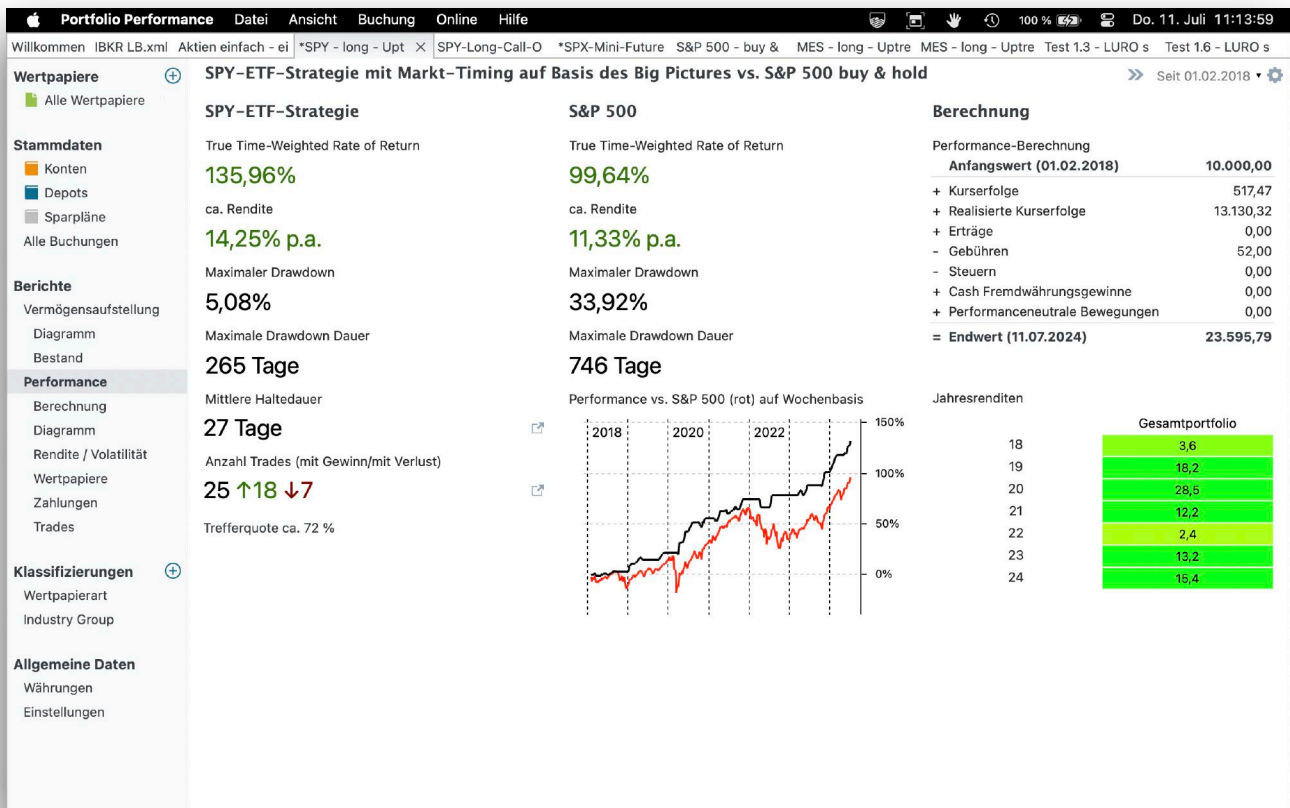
Portfolio Performance Datei Ansicht Buchung Online Hilfe 100 % Do. 11. Juli 11:13:59

Willkommen IBKR LB.xml Aktien einfach - ei *SPY - long - Upt SPY-Long-Call-O *SPX-Mini-Future S&P 500 - buy & MES - long - Uptre MES - long - Uptre Test 1.3 - LURO s Test 1.6 - LURO s

Wertpapiere
Alle Wertpapiere

Stammdaten
Konten
Depots
Sparpläne
Alle Buchungen

Berichte
Vermögensaufstellung
Diagramm
Bestand
Performance
Berechnung
Diagramm
Rendite / Volatilität
Wertpapiere
Zahlungen
Trades

Klassifizierungen
Wertpapierart
Industry Group

Allgemeine Daten
Währungen
Einstellungen

SPY-ETF-Strategie mit Markt-Timing auf Basis des Big Pictures vs. S&P 500 buy & hold

Seit 01.02.2018

SPY-ETF-Strategie
True Time-Weighted Rate of Return
135,96%
ca. Rendite
14,25% p.a.
Maximaler Drawdown
5,08%
Maximale Drawdown Dauer
265 Tage
Mittlere Haltedauer
27 Tage
Anzahl Trades (mit Gewinn/mit Verlust)
25 ↑18 ↓7
Trefferquote ca. 72 %

S&P 500
True Time-Weighted Rate of Return
99,64%
ca. Rendite
11,33% p.a.
Maximaler Drawdown
33,92%
Maximale Drawdown Dauer
746 Tage
Performance vs. S&P 500 (rot) auf Wochenbasis
2018 2020 2022
150%
100%
50%
0%

Berechnung
Performance-Berechnung
| | |
|---|---|
| Anfangswert (01.02.2018) | 10.000,00 |
| + Kursertolge | 517,47 |
| + Realisierte Kurserfolge | 13.130,32 |
| + Erträge | 0,00 |
| - Gebühren | 52,00 |
| - Steuern | 0,00 |
| + Cash Fremdwährungsgewinne | 0,00 |
| + Performanceneutrale Bewegungen | 0,00 |
| = Endwert (11.07.2024) | 23.595,79 |

Jahresrenditen
| | Gesamtportfolio |
|---|---|
| 18 | 3,6 |
| 19 | 18,2 |
| 20 | 28,5 |
| 21 | 12,2 |
| 22 | 2,4 |
| 23 | 13,2 |
| 24 | 15,4 |